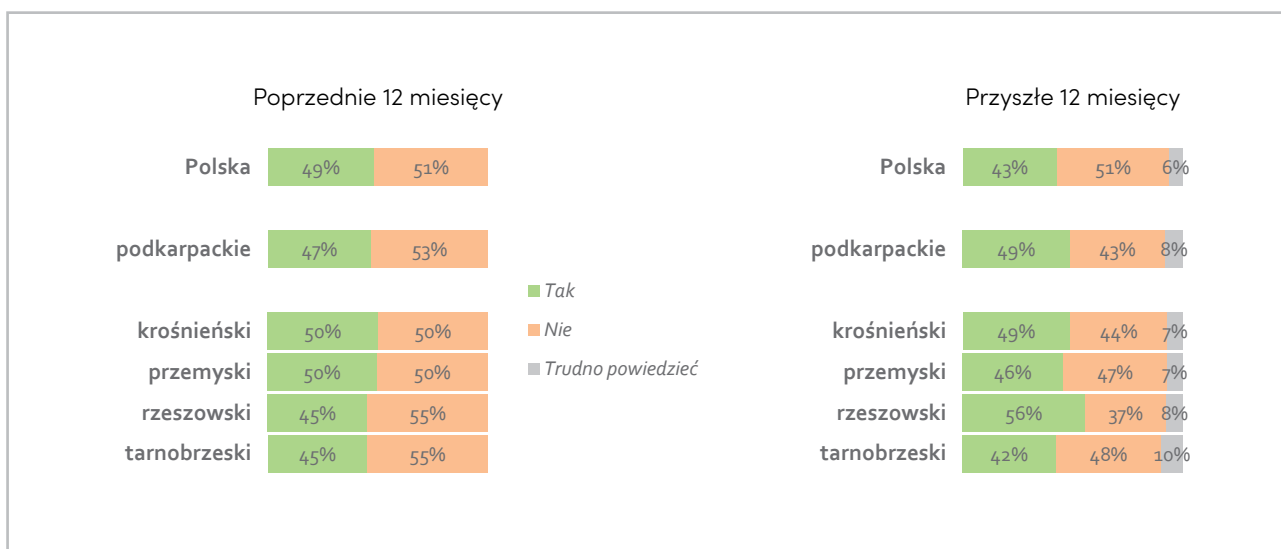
Poprzednie 12 miesięcy

Polska 49% 51%

podkarpackie 47% 53%

krośnieński 50% 50%

przemyski 50% 50%

rzeszowski 45% 55%

tarnobrzeski 45% 55%

Tak

Nie

Trudno powiedzieć

Przyszłe 12 miesięcy

Polska 43% 51% 6%

podkarpackie 49% 43% 8%

krośnieński 49% 44% 7%

przemyski 46% 47% 7%

rzeszowski 56% 37% 8%

tarnobrzeski 42% 48% 10%